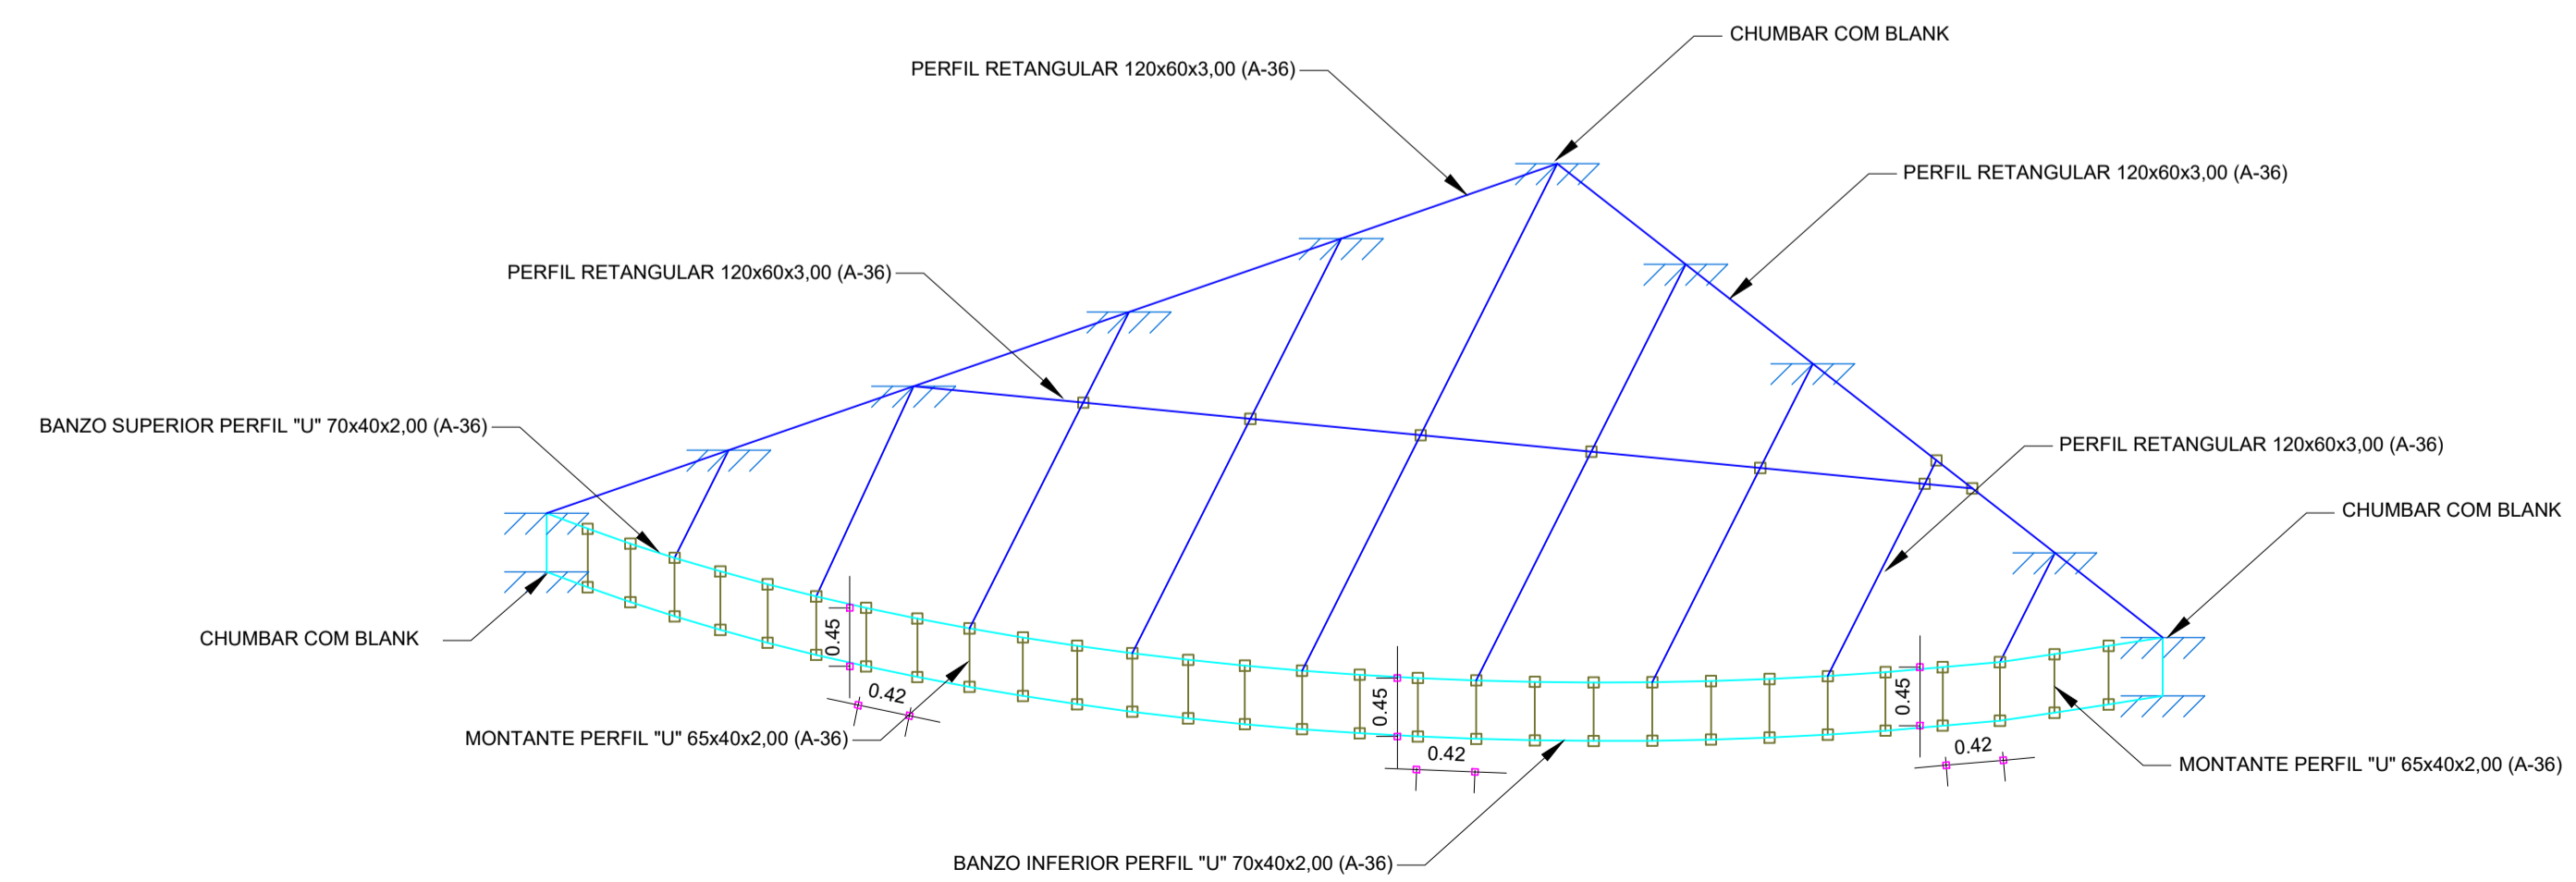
CHUMBAR COM BLANK

PERFIL RETANGULAR 120x60x3,00 (A-36)

PERFIL RETANGULAR 120x60x3,00 (A-36)

PERFIL RETANGULAR 120x60x3,00 (A-36)

BANZO SUPERIOR PERFIL "U" 70x40x2,00 (A-36)

PERFIL RETANGULAR 120x60x3,00 (A-36)

CHUMBAR COM BLANK

CHUMBAR COM BLANK

0.45

0.42

0.45

0.42

0.45

0.42

MONTANTE PERFIL "U" 65x40x2,00 (A-36)

MONTANTE PERFIL "U" 65x40x2,00 (A-36)

BANZO INFERIOR PERFIL "U" 70x40x2,00 (A-36)